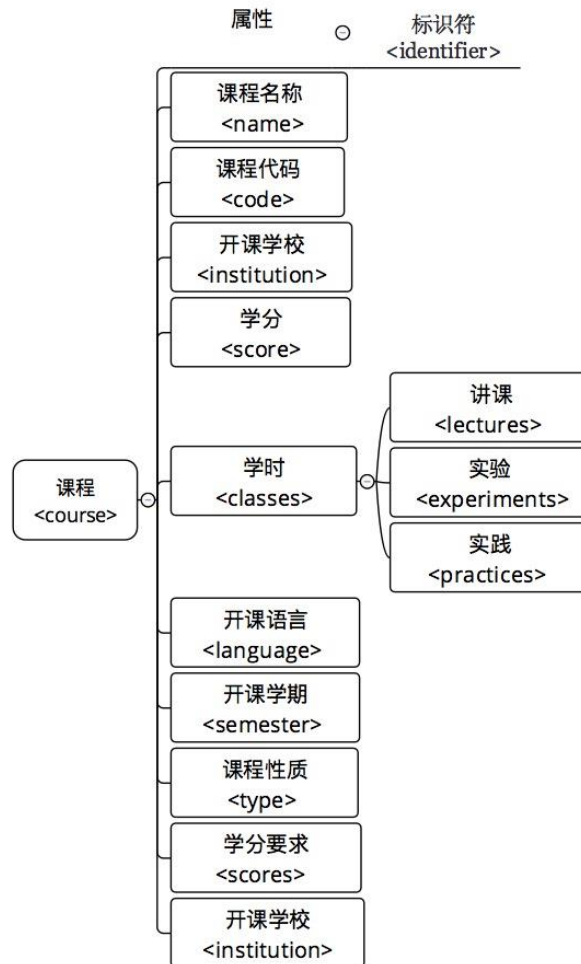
属性

标识符
<identifier>

课程
<course>

课程名称
<name>

课程代码
<code>

开课学校
<institution>

学分
<score>

学时
<classes>

讲课
<lectures>

实验
<experiments>

实践
<practices>

开课语言
<language>

开课学期
<semester>

课程性质
<type>

学分要求
<scores>

开课学校
<institution>